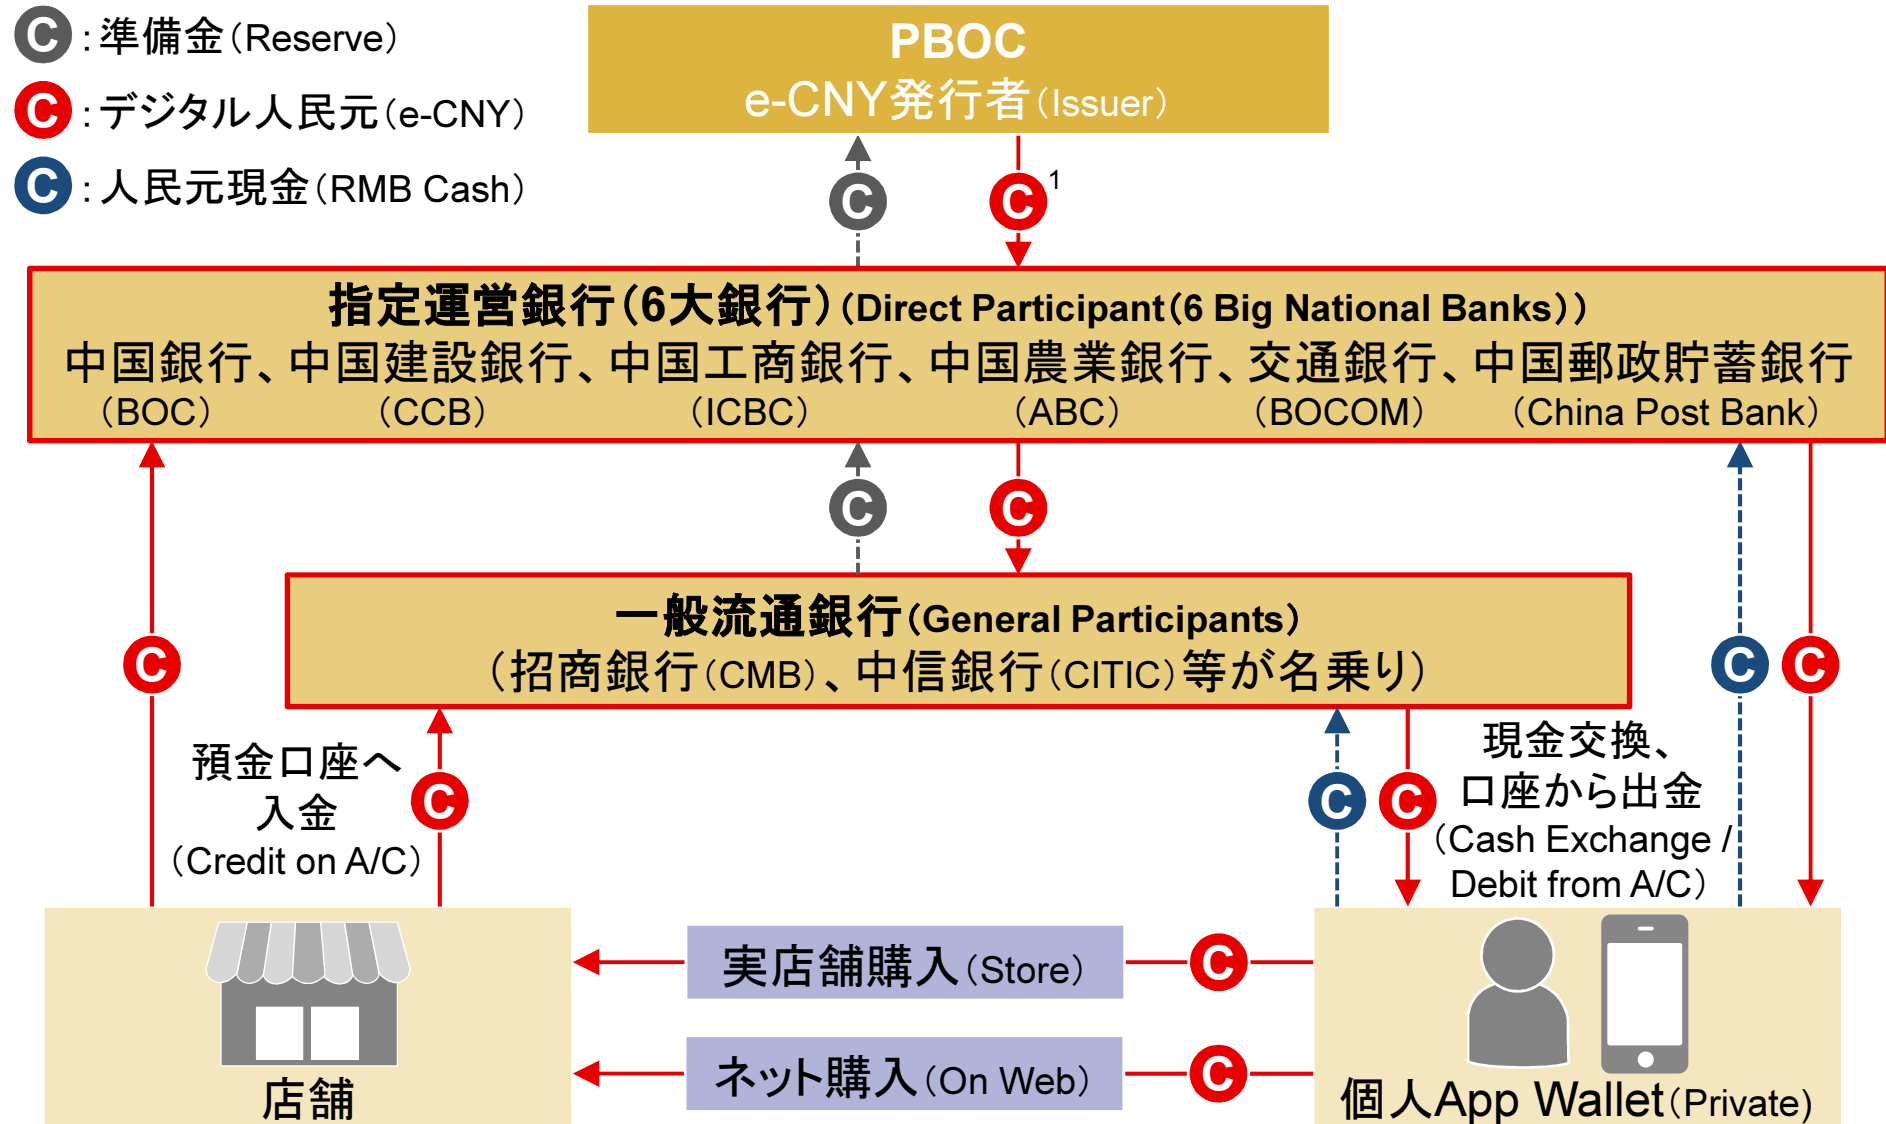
C : 準備金（Reserve）
C : デジタル人民元（e-CNY）
C : 人民元現金（RMB Cash）

PBOC
e-CNY発行者（Issuer）

C
C 1

指定運営銀行（6大銀行）（Direct Participant（6 Big National Banks））
中国銀行、中国建設銀行、中国工商銀行、中国農業銀行、交通銀行、中国郵政貯蓄銀行
（BOC） （CCB） （ICBC） （ABC） （BOCOM） （China Post Bank）

C
C

一般流通銀行（General Participants）
（招商銀行（CMB）、中信銀行（CITIC）等が名乗り）

C
C C

預金口座へ入金
（Credit on A/C）
C

C C
現金交換、口座から出金
（Cash Exchange / Debit from A/C）

実店舗購入（Store）
C
ネット購入（On Web）
C

店舗
個人App Wallet（Private）